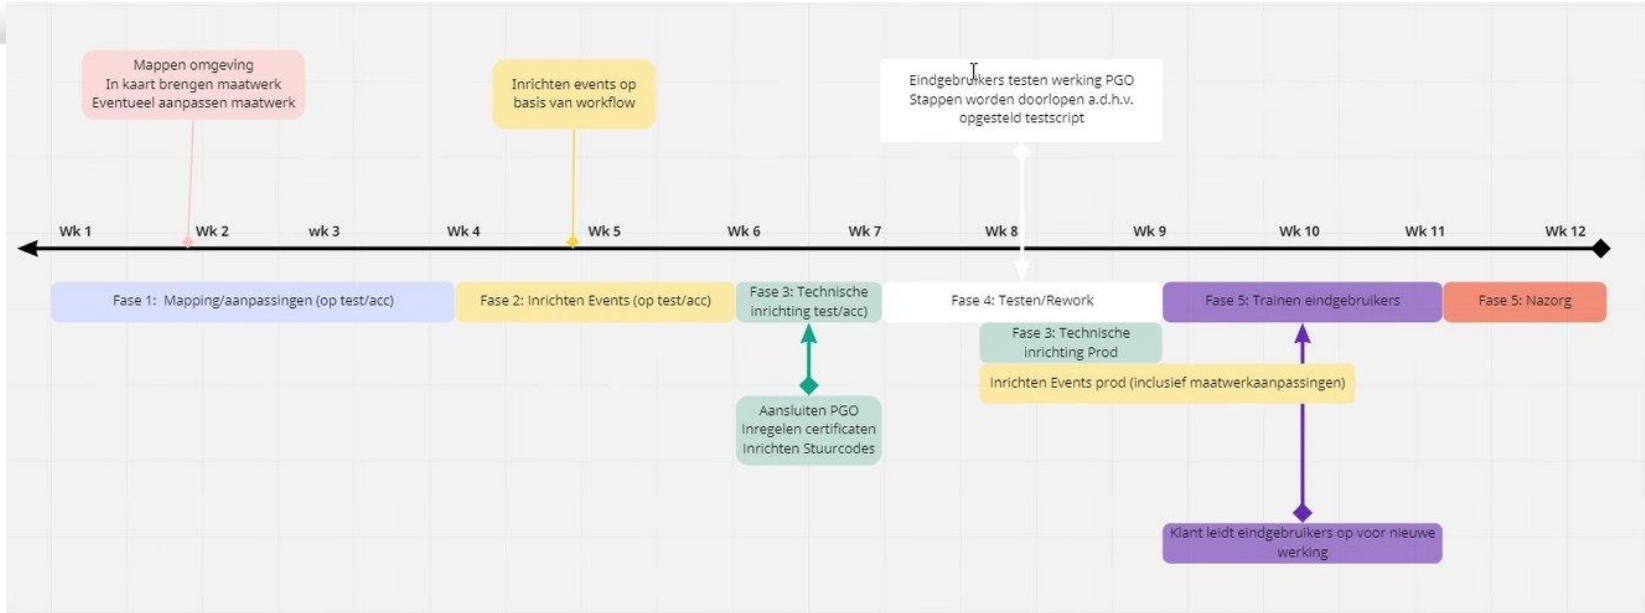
Mappen omgeving
In kaart brengen maatwerk
Eventueel aanpassen maatwerk

Inrichten events op basis van workflow

Eindgebruikers testen werking PGO
Stappen worden doorlopen a.d.h.v. opgesteld testscript

Wk 1
Wk 2
wk 3
Wk 4
Wk 5
Wk 6
Wk 7
Wk 8
Wk 9
Wk 10
Wk 11
Wk 12

Fase 1: Mapping/aanpassingen (op test/acc)

Fase 2: Inrichten Events (op test/acc)

Fase 3: Technische inrichting test/acc)

Fase 4: Testen/Rework

Fase 5: Trainen eindgebruikers

Fase 5: Nazorg

Fase 3: Technische inrichting Prod

Inrichten Events prod (inclusief maatwerkaanpassingen)

Aansluiten PGO
Inregelen certificaten
Inrichten Stuurcodes

Klant leidt eindgebruikers op voor nieuwe werking